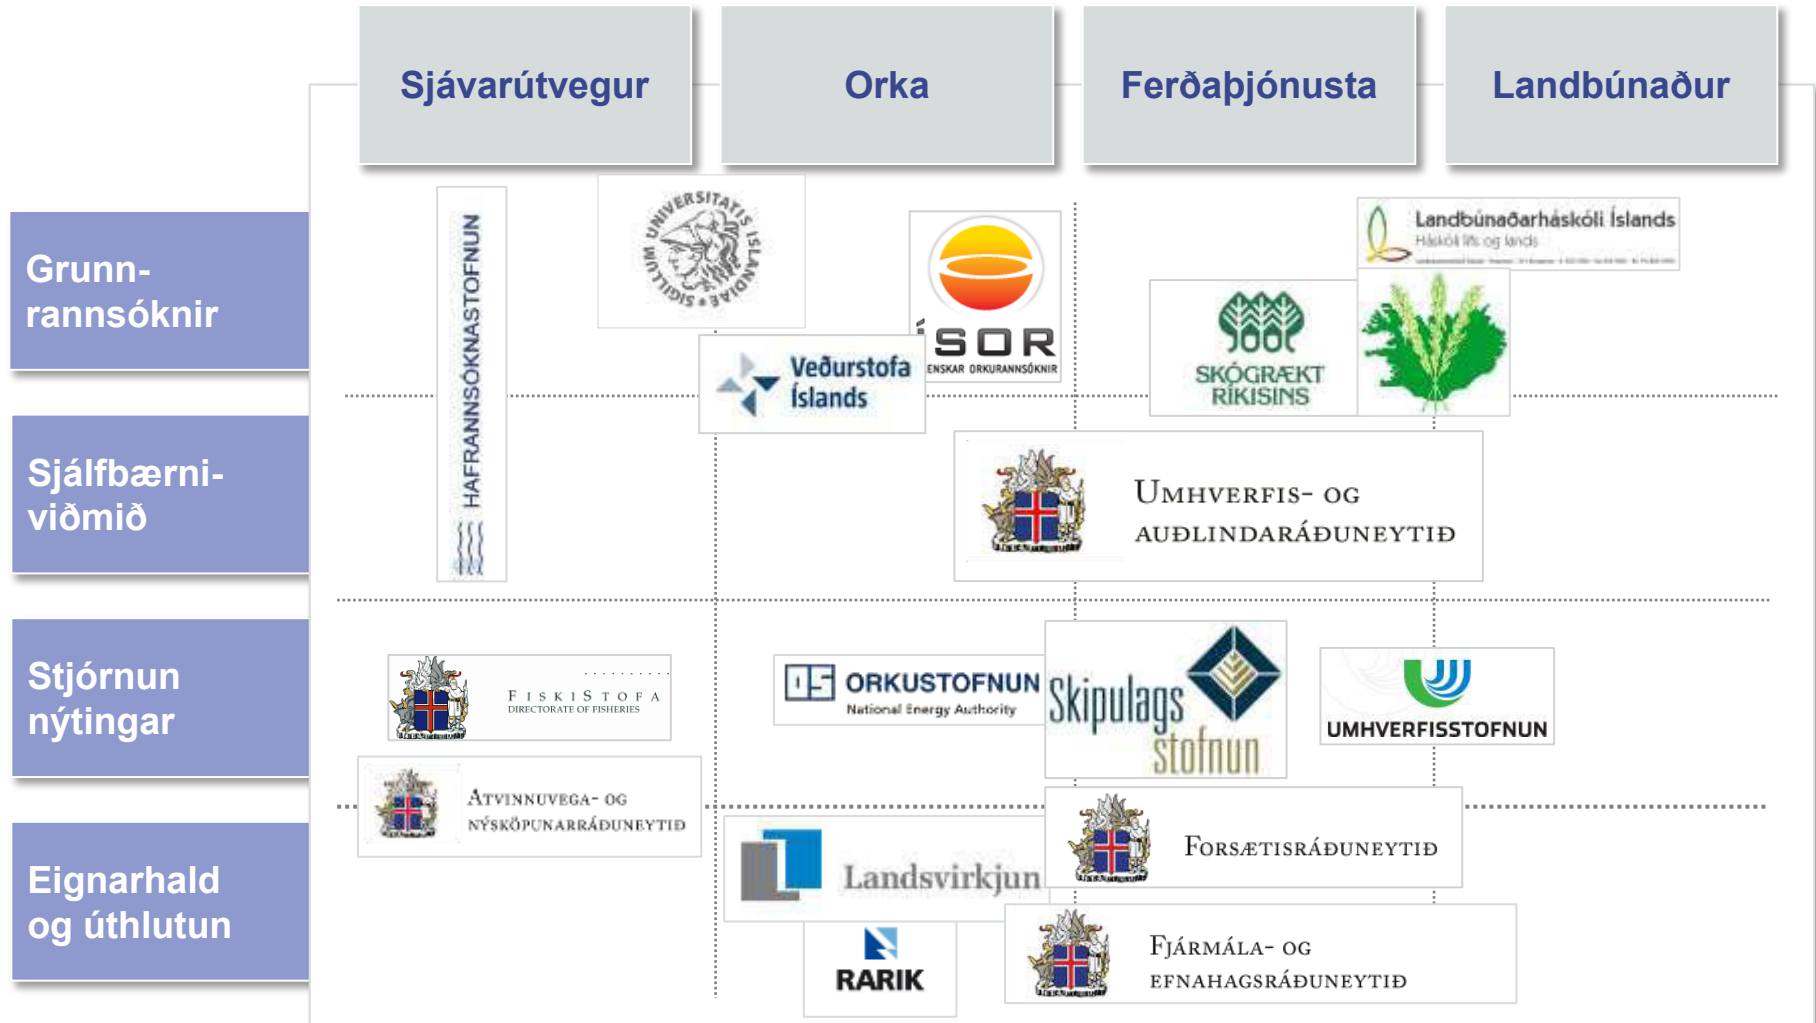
Sjávarútvegur

Orka

Ferðaþjónusta

Landbúnaður

Grunnrannsóknir

Sjálfbærniviðmið

Stjórnun nýtingar

Eignarhald og úthlutun

HAFRANNSÓKNASTOFNUN

SIGILLUM UNIVERSITATIS ISLANDIAE

ÍSOR
ÍSLENSKAR ORKURANNSÓKNIR

Veðurstofa Íslands

Landbúnaðarháskóli Íslands
Háskóli lífs og lands

SKÓGRÆKT RÍKISINS

UMHVERFIS- OG AUÐLINDARÁÐUNEYTIÐ

FISKISTOFA
DIRECTORATE OF FISHERIES

ORKUSTOFNUN
National Energy Authority

Skipulagsstofnun

UMHVERFISSTOFNUN

ATVINNUVEGA- OG NÝSKÖPUNARRÁÐUNEYTIÐ

Landsvirkjun

FORSÆTISRÁÐUNEYTIÐ

RARIK

FJÁRMÁLA- OG EFNAHAGSRÁÐUNEYTIÐ